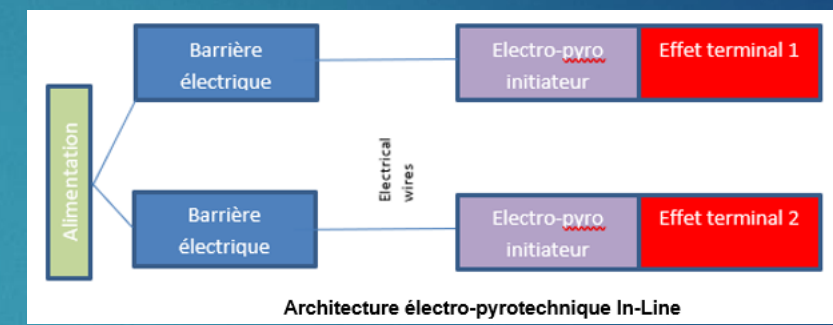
Alimentation

Barrière électrique

Electro-pyro initiateur

Effet terminal 1

Electrical wires

Barrière électrique

Electro-pyro initiateur

Effet terminal 2

Architecture électro-pyrotechnique In-Line